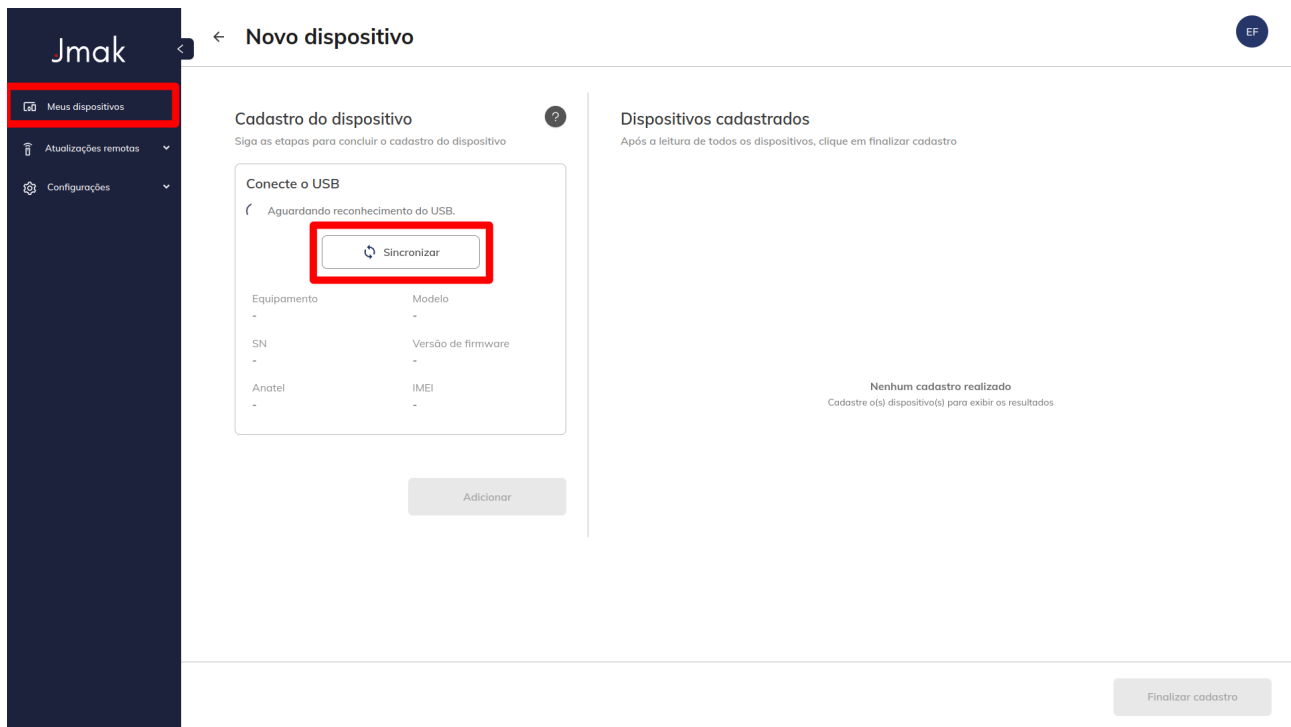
Jmak

Meus dispositivos

Atualizações remotas

Configurações

← Novo dispositivo

EF

Cadastro do dispositivo

Siga as etapas para concluir o cadastro do dispositivo

?

Conecte o USB

Aguardando reconhecimento do USB.

Sincronizar

| Equipamento | Modelo |
|---|---|
| - | - |
| SN | Versão de firmware |
| - | - |
| Anatel | IMEI |
| - | - |

Adicionar

Dispositivos cadastrados

Após a leitura de todos os dispositivos, clique em finalizar cadastro

Nenhum cadastro realizado

Cadastre o(s) dispositivo(s) para exibir os resultados

Finalizar cadastro